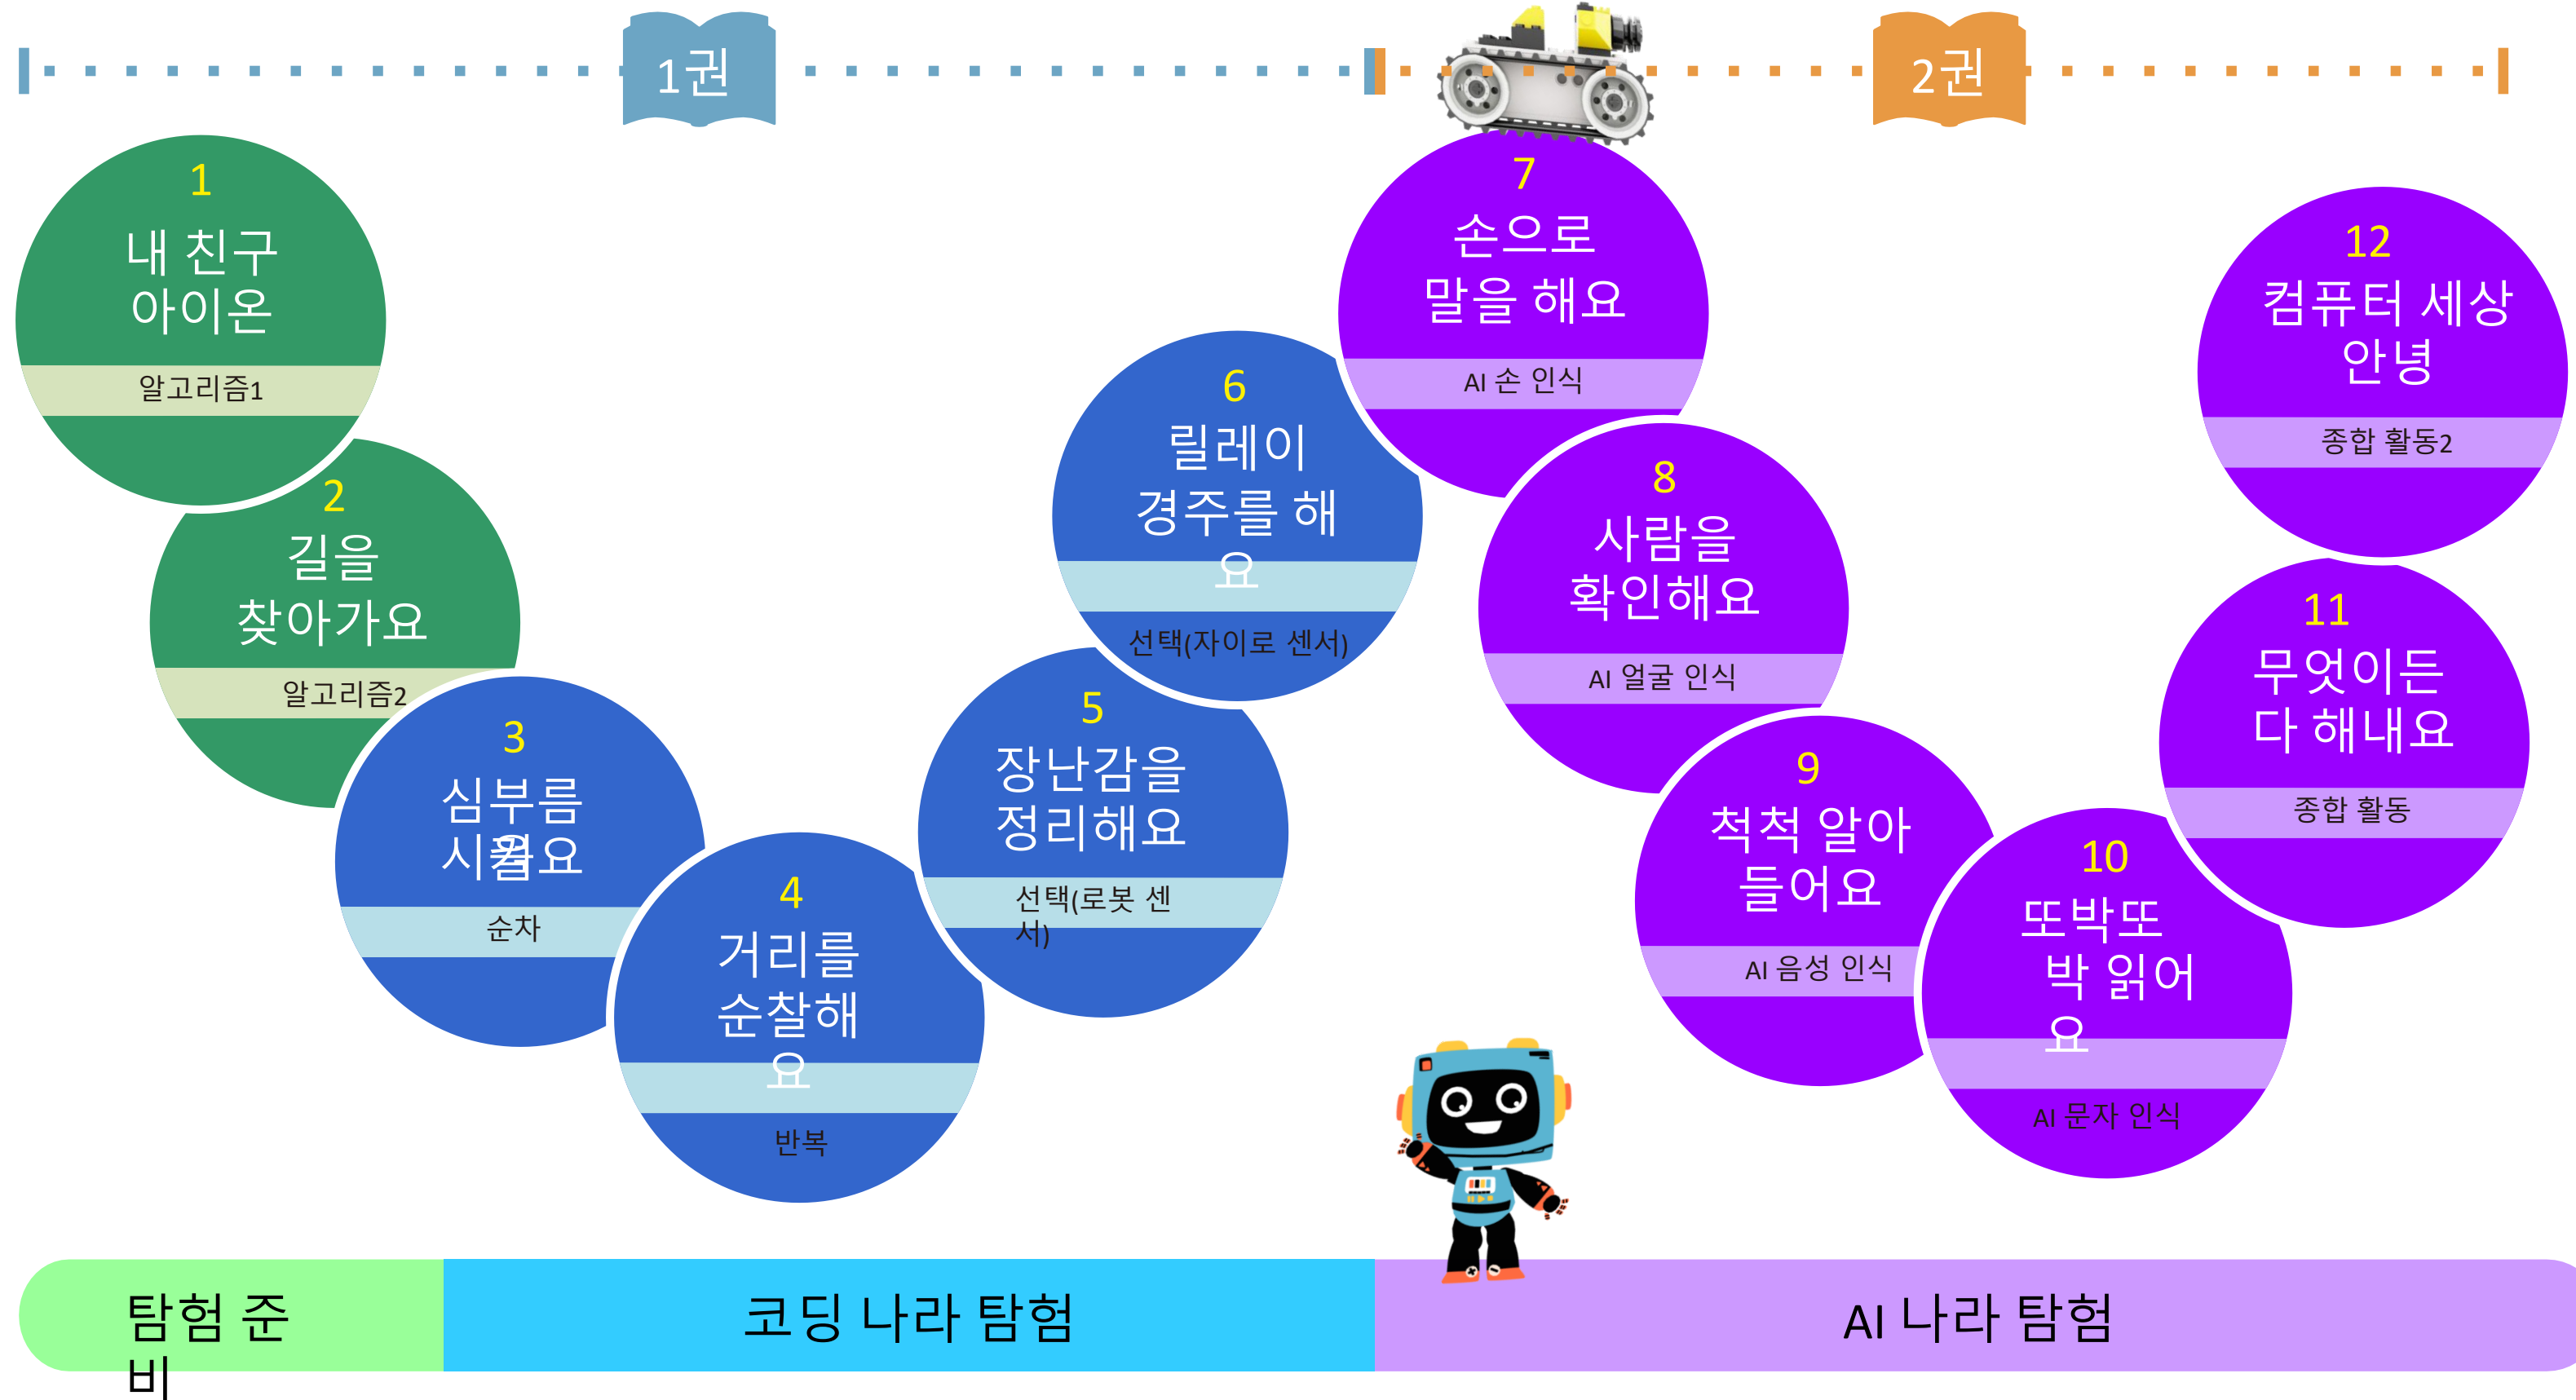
1권

2권

1
내 친구 아이온
알고리즘1

2
길을 찾아가요
알고리즘2

3
심부름 시켜요
순차

4
거리를 순찰해요
반복

5
장난감을 정리해요
선택(로봇 센서)

6
릴레이 경주를 해요
선택(자이로 센서)

7
손으로 말을 해요
AI 손 인식

8
사람을 확인해요
AI 얼굴 인식

9
척척 알아들어요
AI 음성 인식

10
또박또박 읽어요
AI 문자 인식

11
무엇이든 다 해내요
종합 활동

12
컴퓨터 세상 안녕
종합 활동2

탐험 준비

코딩 나라 탐험

AI 나라 탐험